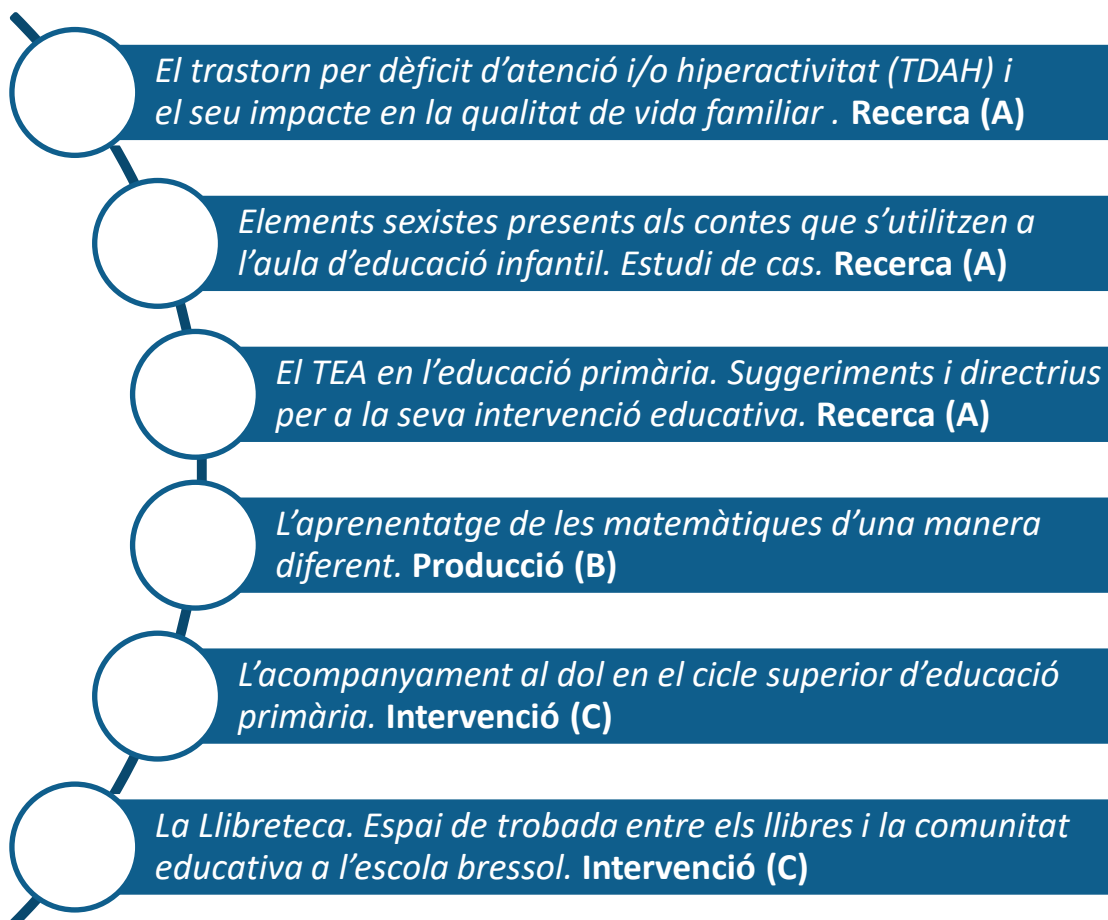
El trastorn per dèficit d'atenció i/o hiperactivitat (TDAH) i el seu impacte en la qualitat de vida familiar . **Recerca (A)**

Elements sexistes presents als contes que s'utilitzen a l'aula d'educació infantil. Estudi de cas. **Recerca (A)**

El TEA en l'educació primària. Suggeriments i directrius per a la seva intervenció educativa. **Recerca (A)**

L'aprenentatge de les matemàtiques d'una manera diferent. **Producció (B)**

L'acompanyament al dol en el cicle superior d'educació primària. **Intervenció (C)**

La Llibreteca. Espai de trobada entre els llibres i la comunitat educativa a l'escola bressol. **Intervenció (C)**